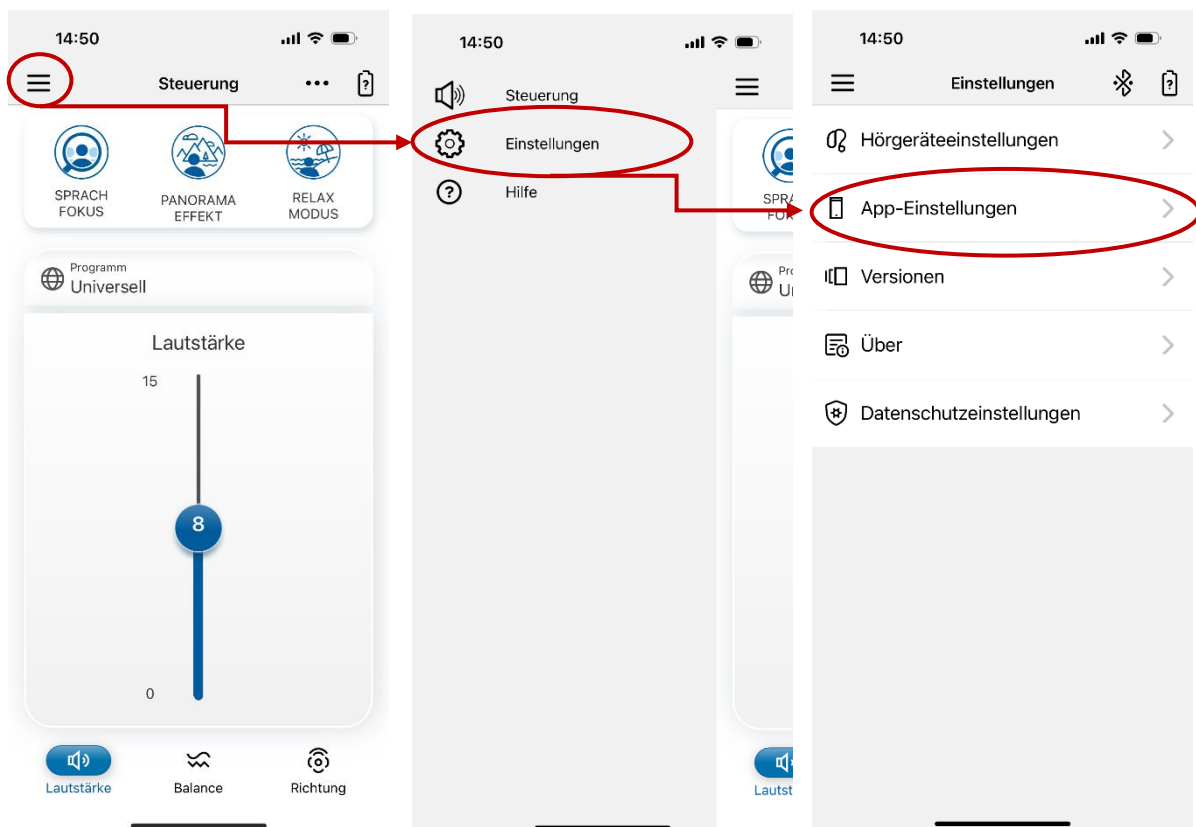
14:50

Steuerung

•••

SPRACH FOKUS

PANORAMA EFFEKT

RELAX MODUS

Programm
Universell

Lautstärke

15

8

0

Lautstärke

Balance

Richtung

14:50

Steuerung

Einstellungen

Hilfe

SPR FOK

Pro Un

Lautst

14:50

Einstellungen

Hörgeräteeinstellungen

App-Einstellungen

Versionen

Über

Datenschutzeinstellungen